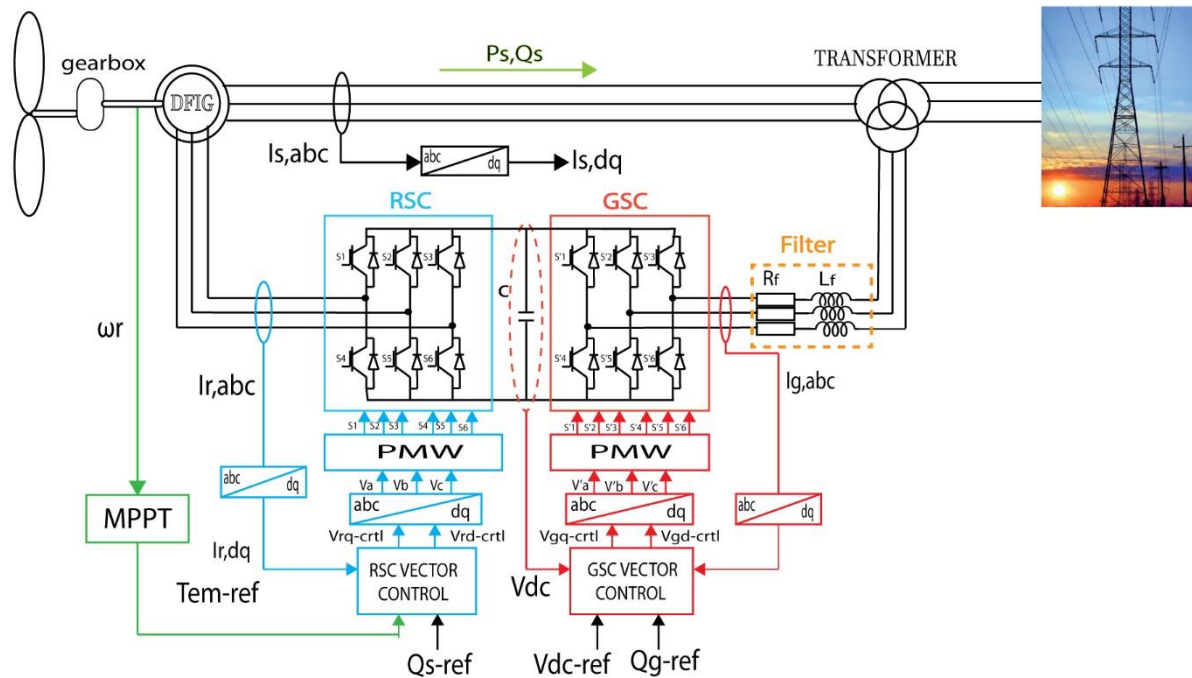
gearbox

DFIG

Ps,Qs

TRANSFORMER

Is,abc

abc

dq

Is,dq

RSC

GSC

Filter

Rf

Lf

C

S1 S2 S3

S4 S5 S6

S'1 S'2 S'3

S'4 S'5 S'6

ωr

Ir,abc

Ig,abc

S1 S2 S3 S4 S5 S6

S'1 S'2 S'3 S'4 S'5 S'6

PMW

PMW

abc

dq

Va Vb Vc

V'a V'b V'c

abc

dq

abc

dq

abc

dq

MPPT

Vrq-crtl Vrd-crtl

Vgq-crtl Vgd-crtl

Ir,dq

Tem-ref

RSC VECTOR CONTROL

Vdc

GSC VECTOR CONTROL

Qs-ref

Vdc-ref

Qg-ref